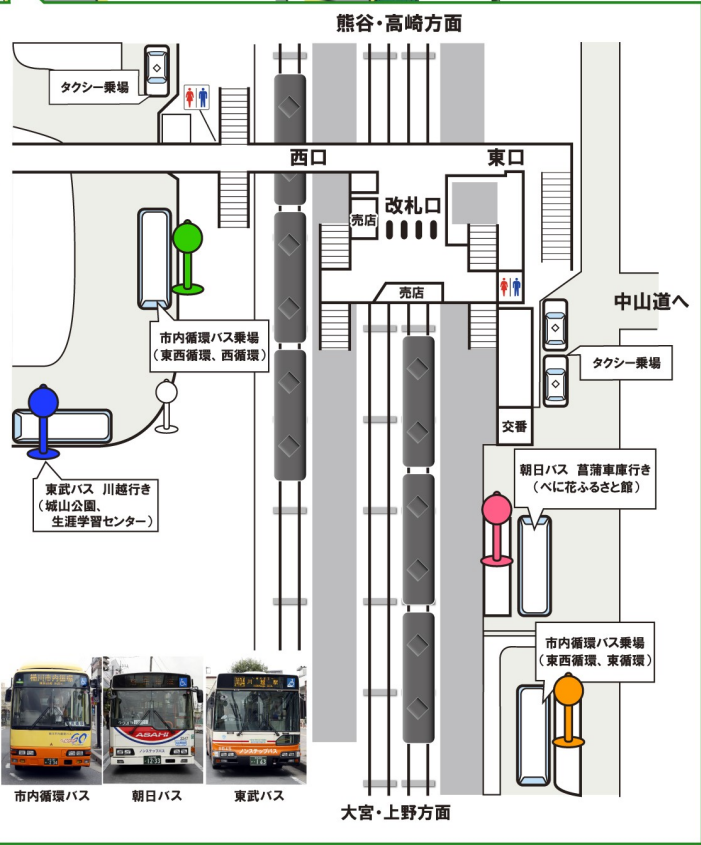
熊谷・高崎方面

タクシー乗場

西口

東口

改札口

売店

売店

中山道へ

タクシー乗場

市内循環バス乗場
（東西循環、西循環）

交番

東武バス　川越行き
（城山公園、
生涯学習センター）

朝日バス　菖蒲車庫行き
（べに花ふるさと館）

市内循環バス乗場
（東西循環、東循環）

市内循環バス

朝日バス

東武バス

大宮・上野方面